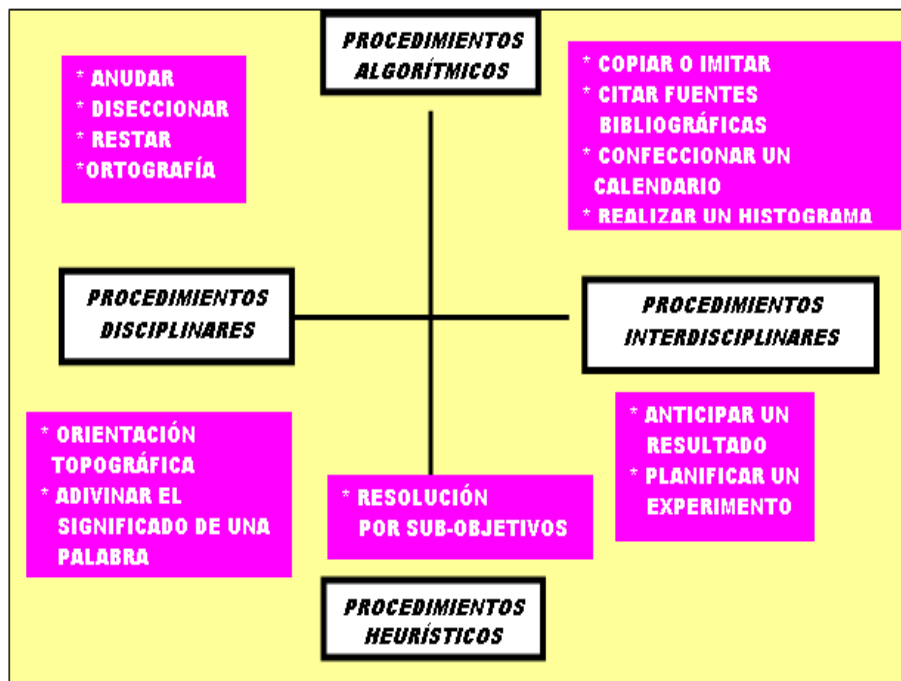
PROCEDIMIENTOS ALGORÍTMICOS

* ANUDAR
* DISECCIONAR
* RESTAR
*ORTOGRAFÍA

* COPIAR O IMITAR
* CITAR FUENTES BIBLIOGRÁFICAS
* CONFECCIONAR UN CALENDARIO
* REALIZAR UN HISTOGRAMA

PROCEDIMIENTOS DISCIPLINARES

PROCEDIMIENTOS INTERDISCIPLINARES

* ORIENTACIÓN TOPOGRÁFICA
* ADIVINAR EL SIGNIFICADO DE UNA PALABRA

* RESOLUCIÓN POR SUB-OBJETIVOS

* ANTICIPAR UN RESULTADO
* PLANIFICAR UN EXPERIMENTO

PROCEDIMIENTOS HEURÍSTICOS